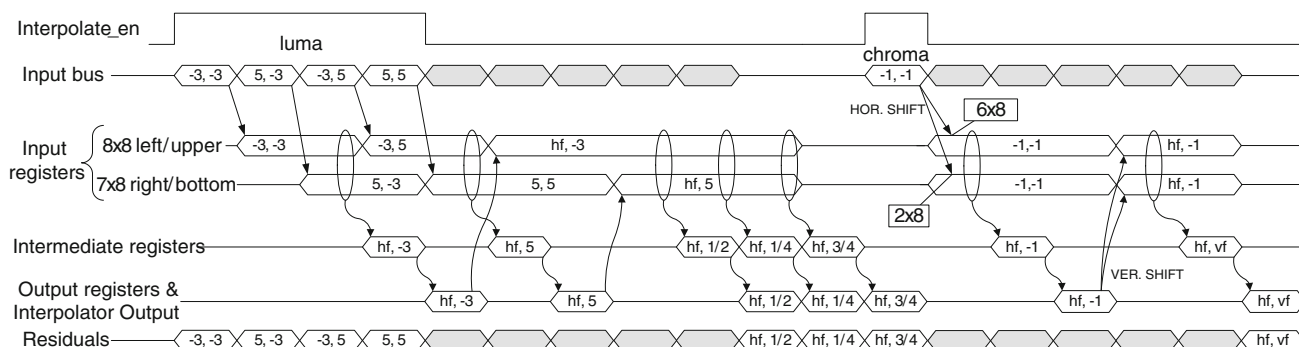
Interpolate_en

luma

chroma

Input bus

-3, -3

5, -3

-3, 5

5, 5

-1, -1

HOR. SHIFT

6x8

Input registers

8x8 left/upper

-3, -3

-3, 5

hf, -3

-1,-1

hf, -1

7x8 right/bottom

5, -3

5, 5

hf, 5

-1,-1

hf, -1

2x8

Intermediate registers

hf, -3

hf, 5

hf, 1/2

hf, 1/4

hf, 3/4

hf, -1

hf, vf

VER. SHIFT

Output registers & Interpolator Output

hf, -3

hf, 5

hf, 1/2

hf, 1/4

hf, 3/4

hf, -1

hf, vf

Residuals

-3, -3

5, -3

-3, 5

5, 5

hf, 1/2

hf, 1/4

hf, 3/4

hf, vf